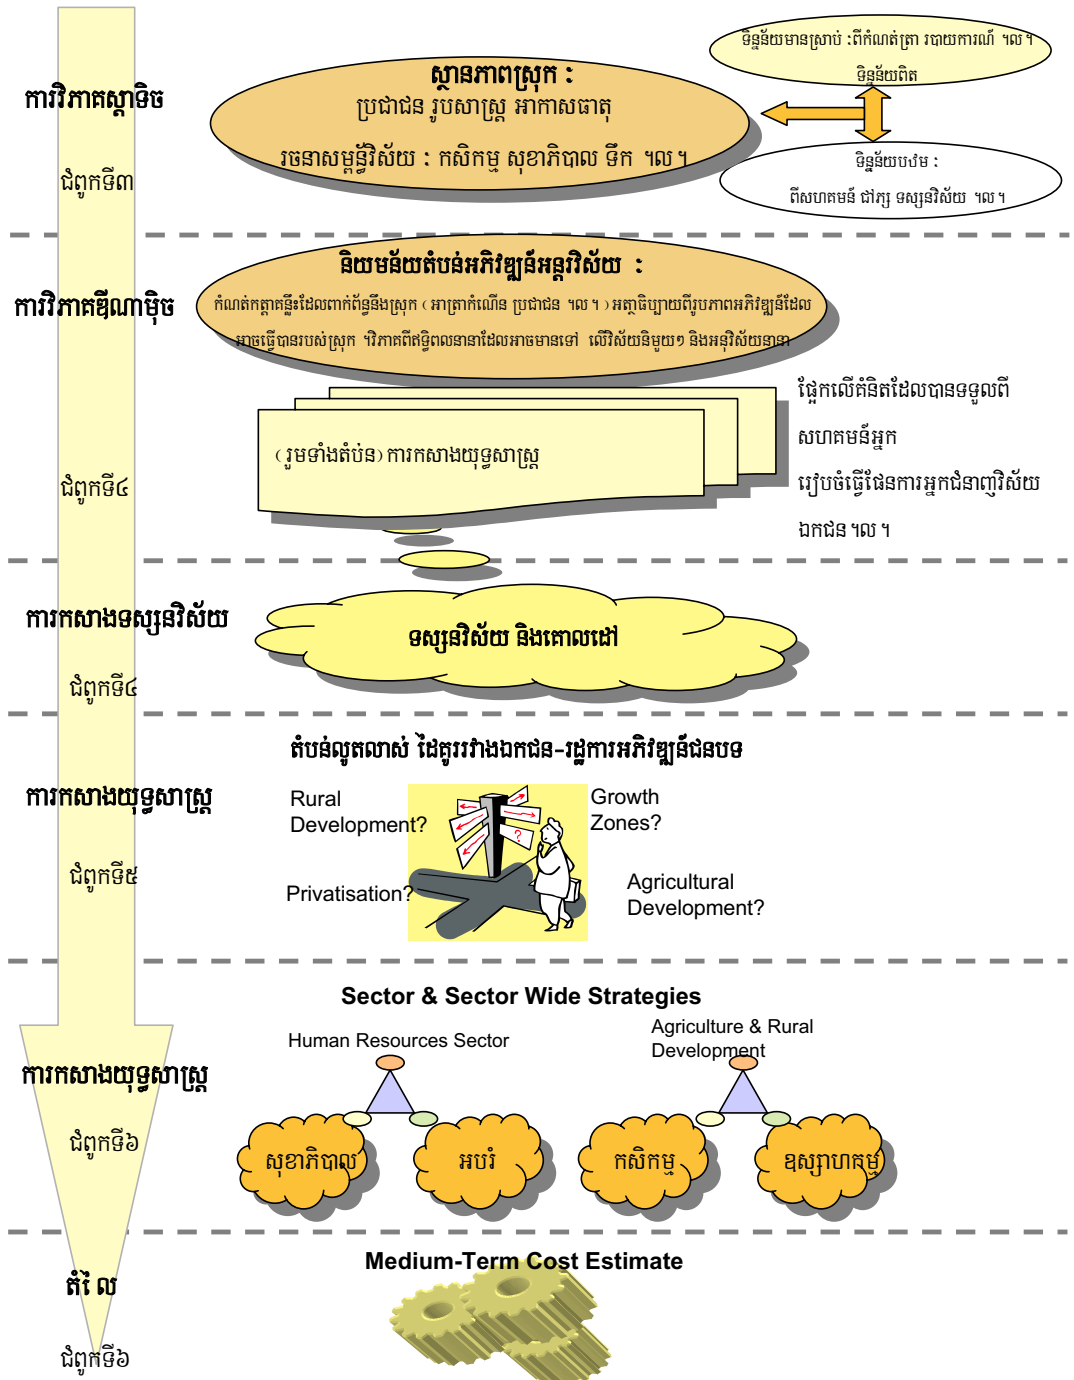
ការវិភាគស្ថាទិច

ជំពូកទី៣

ស្ថានភាពស្រុក :
ប្រជាជន រូបសាស្ត្រ អាកាសធាតុ
ធនធានសម្ពន្ធ័វិស័យ : កសិកម្ម សុខាភិបាល ទឹក ។ល។

ទិន្នន័យមានស្រាប់ :ពីកំណត់ត្រា របាយការណ៍ ។ល។
ទិន្នន័យពិត

ទិន្នន័យបឋម :
ពីសហគមន៍ ជាក្យ ទស្សនវិស័យ ។ល។

ការវិភាគឌីណាមិច

និយមន័យតំបន់អភិវឌ្ឍន៍អន្តរវិស័យ :
កំណត់កត្តាគន្លឹះដែលពាក់ព័ន្ធនឹងស្រុក (អាត្រាកំណើន ប្រជាជន ។ល។) អត្ថាធិប្បាយពីរូបភាពអភិវឌ្ឍន៍ដែលអាចធ្វើបានរបស់ស្រុក វិភាគពីឥទ្ធិពលនានាដែលអាចមានទៅ លើវិស័យនីមួយៗ និងអន្តរវិស័យនានា

(រួមទាំងតំបន់) ការកសាងយុទ្ធសាស្ត្រ

ផ្អែកលើគំនិតដែលបានទទួលពី
សហគមន៍អ្នក
រៀបចំធ្វើផែនការអ្នកជំនាញវិស័យ
ឯកជន ។ល។

ជំពូកទី៤

ការកសាងទស្សនវិស័យ

ទស្សនវិស័យ និងគោលដៅ

ជំពូកទី៤

តំបន់ល្អតលាស់ ដៃគូរវាងឯកជន-រដ្ឋការអភិវឌ្ឍន៍ជនបទ

ការកសាងយុទ្ធសាស្ត្រ

Rural Development?

Growth Zones?

ជំពូកទី៥

Privatisation?

Agricultural Development?

Sector & Sector Wide Strategies

Human Resources Sector

Agriculture & Rural Development

ការកសាងយុទ្ធសាស្ត្រ

ជំពូកទី៦

សុខាភិបាល

អបរំ

កសិកម្ម

ឧស្សាហកម្ម

Medium-Term Cost Estimate

តំលៃ

ជំពូកទី៦